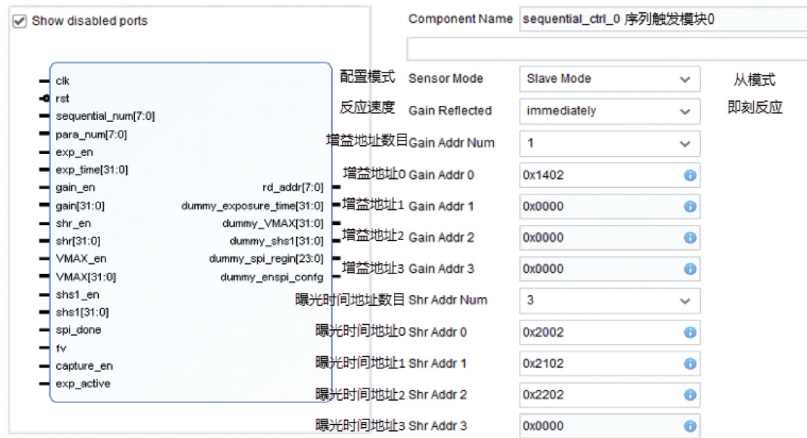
Show disabled ports

Component Name sequential_ctrl_0 序列触发模块0

clk
rst
sequential_num[7:0]
para_num[7:0]
exp_en
exp_time[31:0]
gain_en
gain[31:0]
shr_en
shr[31:0]
VMAX_en
VMAX[31:0]
shs1_en
shs1[31:0]
spi_done
fv
capture_en
exp_active

rd_addr[7:0]
dummy_exposure_time[31:0]
dummy_VMAX[31:0]
dummy_shs1[31:0]
dummy_spi_regin[23:0]
dummy_enspi_confg

配置模式 Sensor Mode Slave Mode 从模式
反应速度 Gain Reflected immediately 即刻反应
增益地址数目 Gain Addr Num 1
增益地址0 Gain Addr 0 0x1402
增益地址1 Gain Addr 1 0x0000
增益地址2 Gain Addr 2 0x0000
增益地址3 Gain Addr 3 0x0000
曝光时间地址数目 Shr Addr Num 3
曝光时间地址0 Shr Addr 0 0x2002
曝光时间地址1 Shr Addr 1 0x2102
曝光时间地址2 Shr Addr 2 0x2202
曝光时间地址3 Shr Addr 3 0x0000